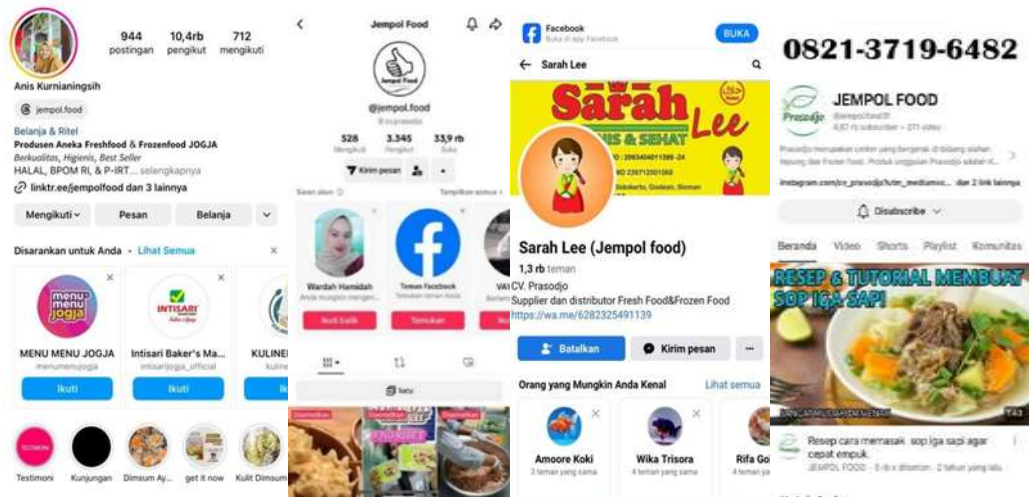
944 postingan
10,4rb pengikut
712 mengikuti

Anis Kurnianingsih

jempol.food

Belanja & Ritel
Produsen Aneka Freshfood & Frozenfood JOGJA
Berkualitas, Higienis, Best Seller
HALAL, BPOM RI, & PIRT... selengkapnya
linktr.ee/jempolfood dan 3 lainnya

Mengikuti
Pesan
Belanja

Disarankan untuk Anda · Lihat Semua

menu menu jogja
MENU MENU JOGJA
menumenujogja
Ikuti

INTISARI
Intisari Baker's Ma...
intisarijogja_official
Ikuti

KULINE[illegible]

Testimoni
Kunjungan
Dimsum Ay...
get it now
Kulit Dimsum

Jempol Food

Jempol Food

@jempol.food

528
3.345
33,9 rb

Kirim pesan

Wardah Hamidah
Ikuti balik

Teman Facebook
Temukan

Facebook
BUKA

Sarah Lee

Sarah Lee
HIGIENIS & SEHAT

Sarah Lee (Jempol food)
1,3 rb teman
CV. Prasodjo
Supplier dan distributor Fresh Food&Frozen Food
https://wa.me/6282325491139

Batalkan
Kirim pesan

Orang yang Mungkin Anda Kenal
Lihat semua

Amoore Koki
Wika Trisora
Rifa Go

0821-3719-6482

JEMPOL FOOD
Prasodjo

Disubscribe

Beranda
Video
Shorts
Playlist
Komunitas

RESEP & TUTORIAL MEMBUAT SOP IGA SAPI

Resep cara memasak sop iga sapi agar cepat empuk.
JEMPOL FOOD